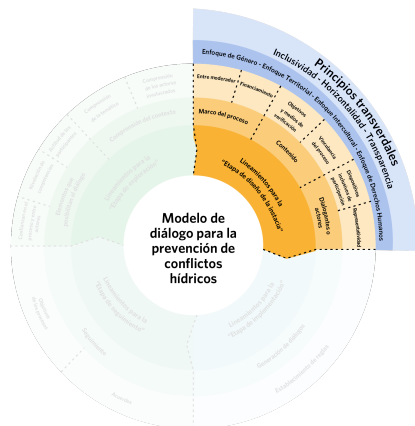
Principios transversales
Inclusividad - Horizontalidad - Transparencia
Enfoque de Género - Enfoque Territorial - Enfoque Intercultural - Enfoque de Derechos Humanos

Entre moderador
Financiamiento
Marco del proceso
Objetivos y metodología
Contexto
Vocerías del proceso
Diálogantes o actores
Diferentes niveles de participación
Representatividad
Lineamientos para la "Etapa de diseño de la instancia"

Modelo de diálogo para la prevención de conflictos hídricos